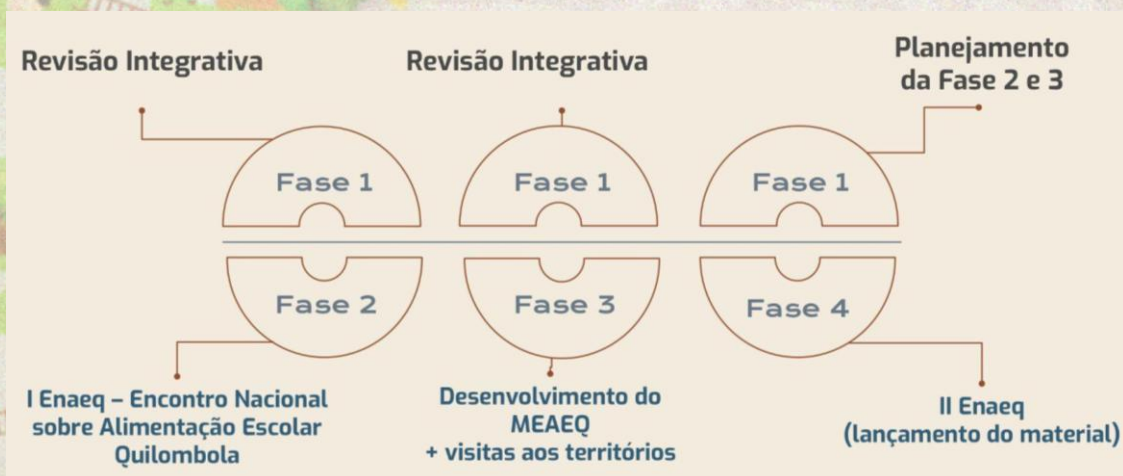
Revisão Integrativa

Revisão Integrativa

Planejamento da Fase 2 e 3

Fase 1

Fase 1

Fase 1

Fase 2

Fase 3

Fase 4

I Enaeq – Encontro Nacional sobre Alimentação Escolar Quilombola

Desenvolvimento do MEAEQ + visitas aos territórios

II Enaeq (lançamento do material)